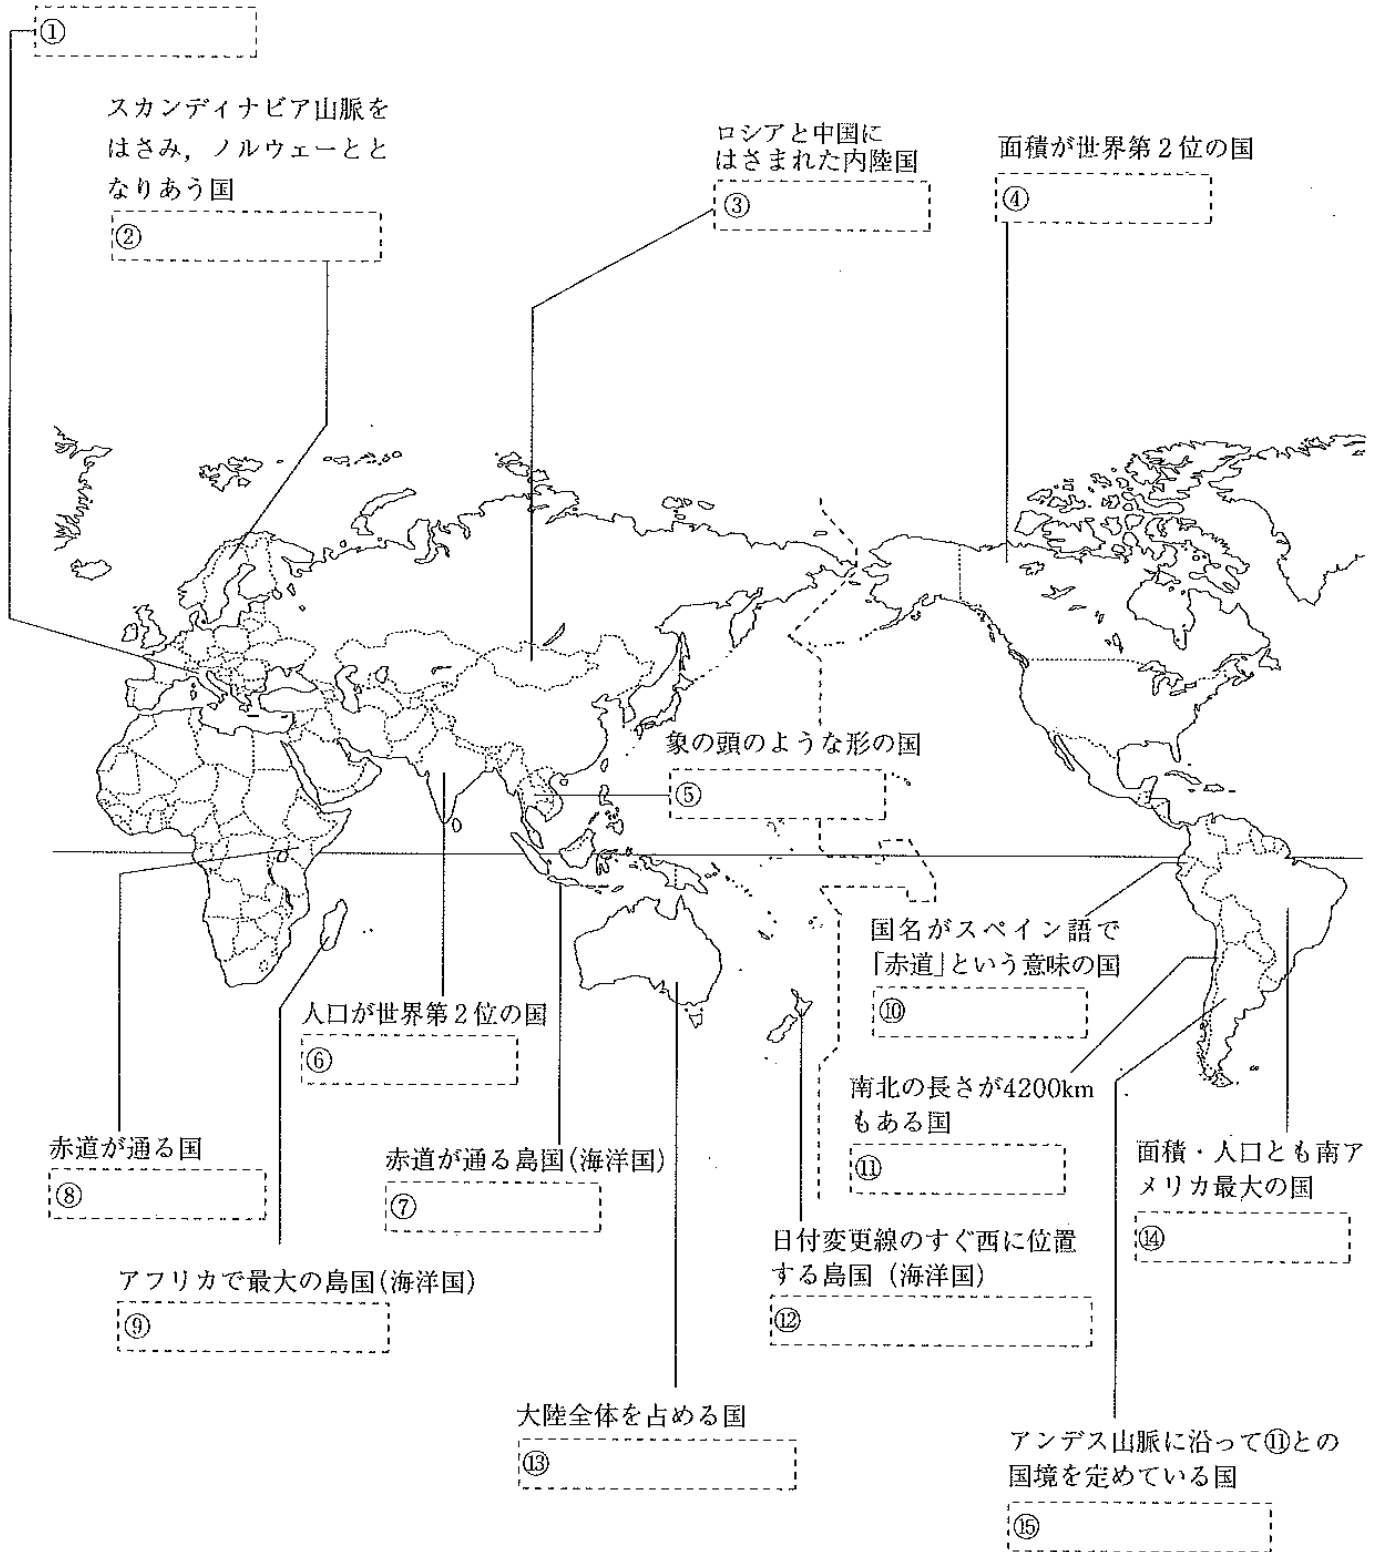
①

スカンディナビア山脈をはさみ，ノルウェーととなりあう国

②

ロシアと中国にはさまれた内陸国

③

面積が世界第２位の国

④

象の頭のような形の国

⑤

国名がスペイン語で「赤道」という意味の国

⑩

人口が世界第２位の国

⑥

南北の長さが4200kmもある国

⑪

赤道が通る国

⑧

赤道が通る島国（海洋国）

⑦

面積・人口とも南アメリカ最大の国

⑭

日付変更線のすぐ西に位置する島国（海洋国）

⑫

アフリカで最大の島国（海洋国）

⑨

大陸全体を占める国

⑬

アンデス山脈に沿って⑪との国境を定めている国

⑮